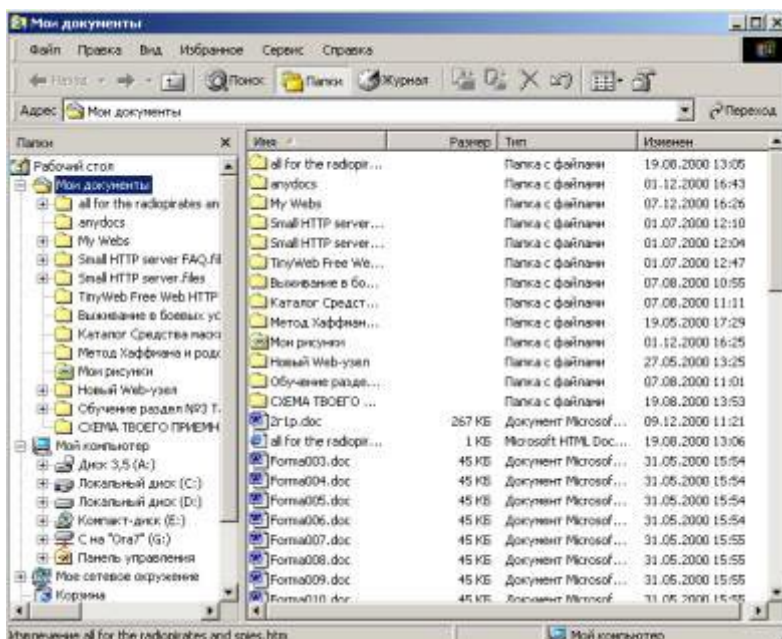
Мои документы

Файл Правка Вид Избранное Сервис Справка

Назад Поиск Папки Журнал

Адрес Мои документы Переход

Папки ×

Рабочий стол
Мои документы
all for the radiopirates an
anydocs
My Webs
Small HTTP server FAQ.fil
Small HTTP server.files
TinyWeb Free Web HTTP
Выживание в боевых ус
Каталог Средства маск
Метод Хаффмана и родс
Мои рисунки
Новый Web-узел
Обучение раздел №3 Т.
СХЕМА ТВОЕГО ПРИЕМН
Мой компьютер
Диск 3,5 (A:)
Локальный диск (C:)
Локальный диск (D:)
Компакт-диск (E:)
C на "Ота7" (G:)
Панель управления
Мое сетевое окружение
Корзина

| Имя | Размер | Тип | Изменен |
|---|---|---|---|
| all for the radiopir... | | Папка с файлами | 19.08.2000 13:05 |
| anydocs | | Папка с файлами | 01.12.2000 16:43 |
| My Webs | | Папка с файлами | 07.12.2000 16:26 |
| Small HTTP server... | | Папка с файлами | 01.07.2000 12:10 |
| Small HTTP server... | | Папка с файлами | 01.07.2000 12:04 |
| TinyWeb Free We... | | Папка с файлами | 01.07.2000 12:47 |
| Выживание в бо... | | Папка с файлами | 07.08.2000 10:55 |
| Каталог Средст... | | Папка с файлами | 07.08.2000 11:11 |
| Метод Хаффман... | | Папка с файлами | 19.05.2000 17:29 |
| Мои рисунки | | Папка с файлами | 01.12.2000 16:25 |
| Новый Web-узел | | Папка с файлами | 27.05.2000 13:25 |
| Обучение разде... | | Папка с файлами | 07.08.2000 11:01 |
| СХЕМА ТВОЕГО ... | | Папка с файлами | 19.08.2000 13:53 |
| 2r1p.doc | 267 КБ | Документ Microsof... | 09.12.2000 11:21 |
| all for the radiopir... | 1 КБ | Microsoft HTML Doc... | 19.08.2000 13:06 |
| Forma003.doc | 45 КБ | Документ Microsof... | 31.05.2000 15:54 |
| Forma004.doc | 45 КБ | Документ Microsof... | 31.05.2000 15:54 |
| Forma005.doc | 45 КБ | Документ Microsof... | 31.05.2000 15:54 |
| Forma006.doc | 45 КБ | Документ Microsof... | 31.05.2000 15:54 |
| Forma007.doc | 45 КБ | Документ Microsof... | 31.05.2000 15:55 |
| Forma008.doc | 45 КБ | Документ Microsof... | 31.05.2000 15:55 |
| Forma009.doc | 45 КБ | Документ Microsof... | 31.05.2000 15:55 |
| Forma010.doc | 45 КБ | Документ Microsof... | 31.05.2000 15:55 |

Уведомление all for the radiopirates and spies.htm
Мой компьютер